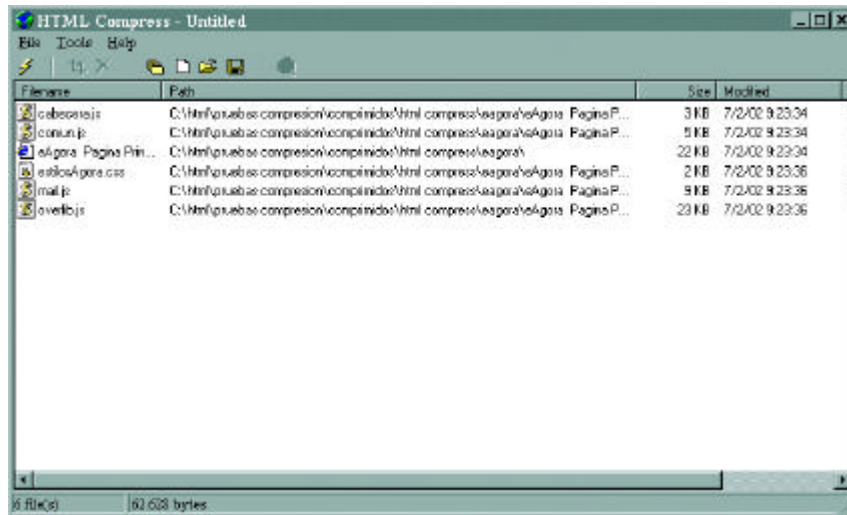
HTML Compress - Untitled

File Tools Help

| Filename | Path | Size | Modified |
|---|---|---|---|
| cabecera.js | C:\html\pruebas compresion\comprimidos\html compress\eagora\eAgora Pagina P... | 3 KB | 7/2/02 9:23:34 |
| comun.js | C:\html\pruebas compresion\comprimidos\html compress\eagora\eAgora Pagina P... | 5 KB | 7/2/02 9:23:34 |
| eAgora Pagina Prin... | C:\html\pruebas compresion\comprimidos\html compress\eagora\ | 22 KB | 7/2/02 9:23:34 |
| estilosAgora.css | C:\html\pruebas compresion\comprimidos\html compress\eagora\eAgora Pagina P... | 2 KB | 7/2/02 9:23:36 |
| mail.js | C:\html\pruebas compresion\comprimidos\html compress\eagora\eAgora Pagina P... | 9 KB | 7/2/02 9:23:36 |
| overlib.js | C:\html\pruebas compresion\comprimidos\html compress\eagora\eAgora Pagina P... | 23 KB | 7/2/02 9:23:36 |

6 file(s) 62 628 bytes